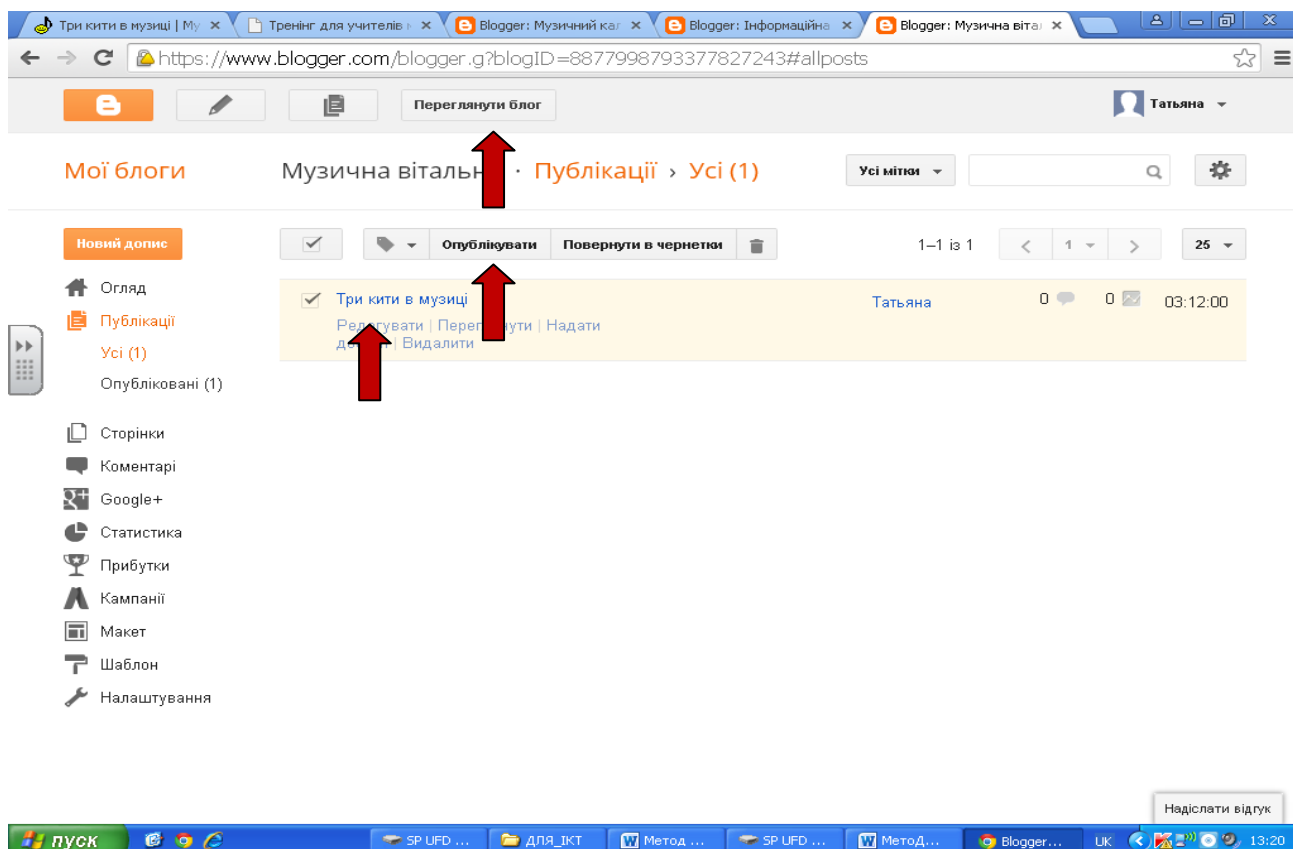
Три кити в музиці | Му ×
Тренінг для учителів ×
Blogger: Музичний ка ×
Blogger: Інформаційна ×
Blogger: Музична віта ×

https://www.blogger.com/blogger.g?blogID=8877998793377827243#allposts

Переглянути блог

Татьяна

Мої блоги

Музична вітальн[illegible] · Публікації › Усі (1)

Усі мітки

Новий допис

Опублікувати
Повернути в чернетки

1–1 із 1
1
25

Огляд
Публікації
Усі (1)
Опубліковані (1)

Три кити в музиці
Ред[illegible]увати | Перег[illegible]нути | Надати д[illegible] | Видалити

Татьяна
0
0
03:12:00

Сторінки
Коментарі
Google+
Статистика
Прибутки
Кампанії
Макет
Шаблон
Налаштування

Надіслати відгук

пуск
SP UFD ...
ДЛЯ_ІКТ
Метод ...
SP UFD ...
МетоД...
Blogger...
UK
13:20